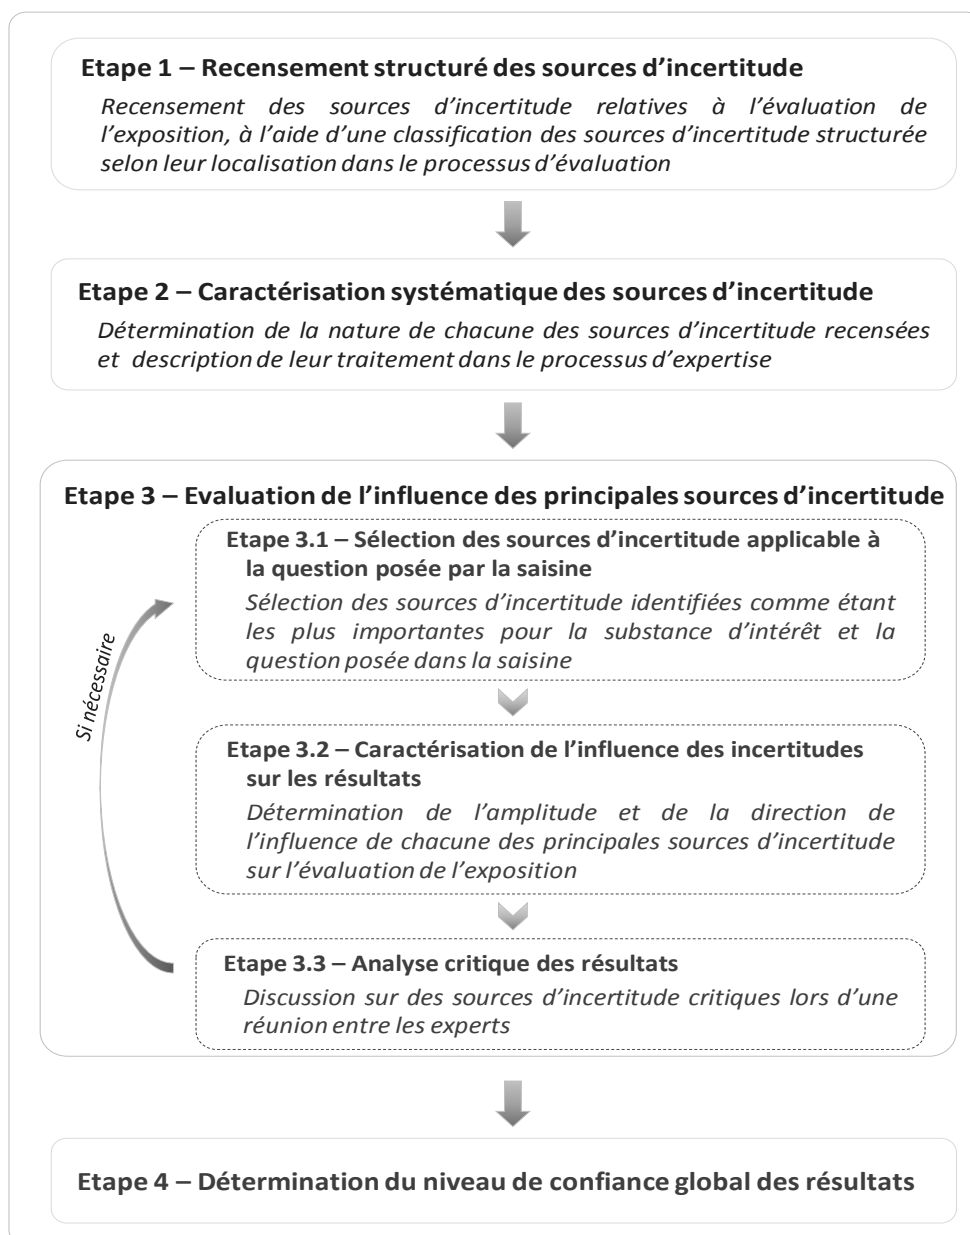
Etape 1 – Recensement structuré des sources d'incertitude

Recensement des sources d'incertitude relatives à l'évaluation de l'exposition, à l'aide d'une classification des sources d'incertitude structurée selon leur localisation dans le processus d'évaluation

Etape 2 – Caractérisation systématique des sources d'incertitude

Détermination de la nature de chacune des sources d'incertitude recensées et description de leur traitement dans le processus d'expertise

Etape 3 – Evaluation de l'influence des principales sources d'incertitude

Etape 3.1 – Sélection des sources d'incertitude applicable à la question posée par la saisine

Sélection des sources d'incertitude identifiées comme étant les plus importantes pour la substance d'intérêt et la question posée dans la saisine

Si nécessaire

Etape 3.2 – Caractérisation de l'influence des incertitudes sur les résultats

Détermination de l'amplitude et de la direction de l'influence de chacune des principales sources d'incertitude sur l'évaluation de l'exposition

Etape 3.3 – Analyse critique des résultats

Discussion sur des sources d'incertitude critiques lors d'une réunion entre les experts

Etape 4 – Détermination du niveau de confiance global des résultats